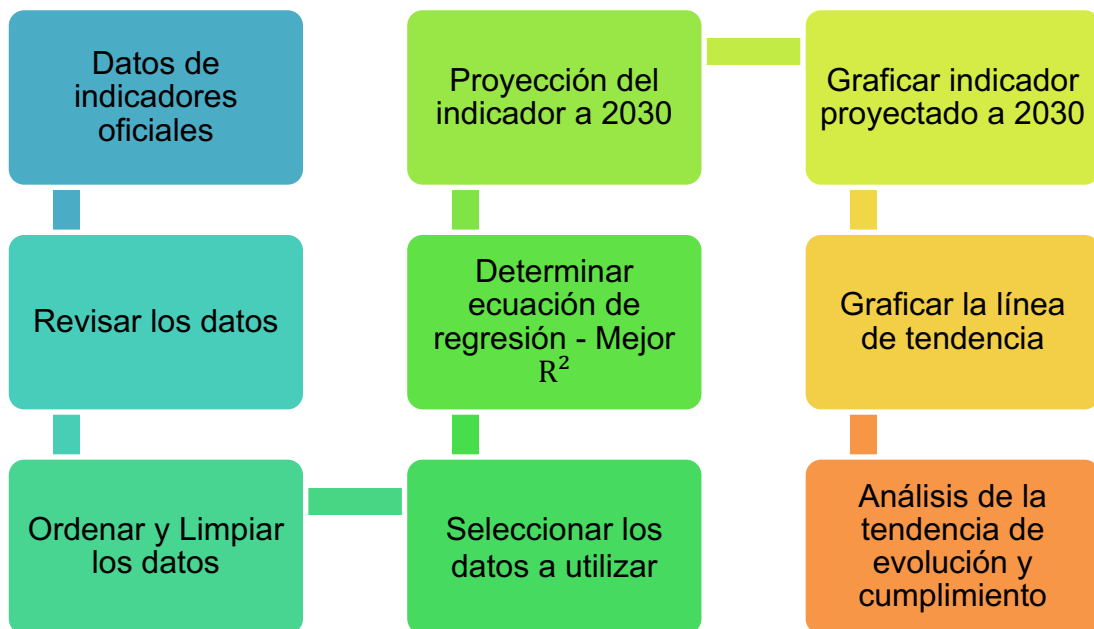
Datos de indicadores oficiales

Revisar los datos

Ordenar y Limpiar los datos

Seleccionar los datos a utilizar

Determinar ecuación de regresión - Mejor $R^2$

Proyección del indicador a 2030

Graficar indicador proyectado a 2030

Graficar la línea de tendencia

Análisis de la tendencia de evolución y cumplimiento